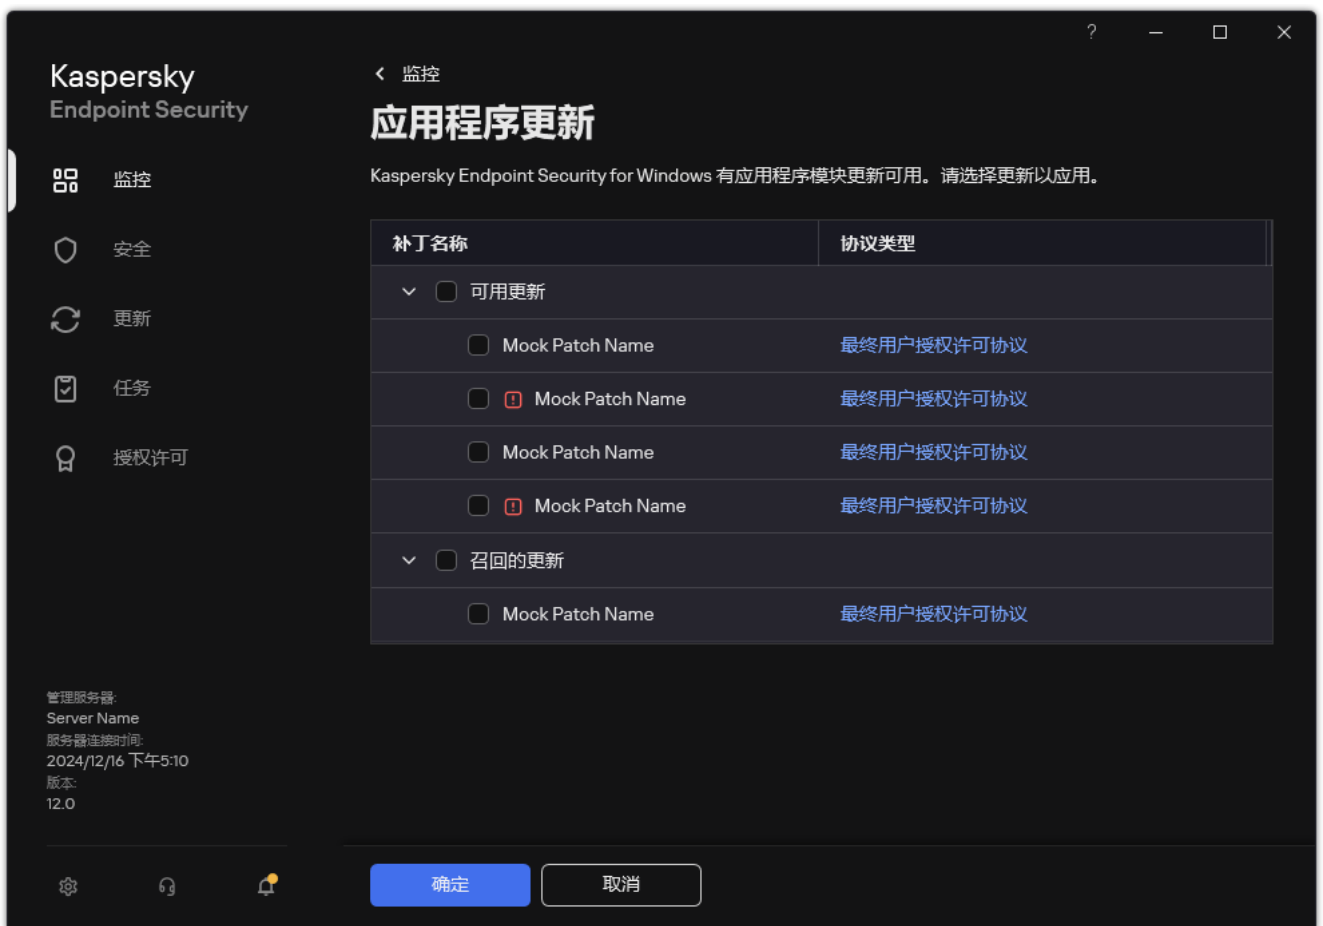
?

Kaspersky
Endpoint Security

监控
安全
更新
任务
授权许可

管理服务器:
Server Name
服务器连接时间:
2024/12/16 下午5:10
版本:
12.0

监控
应用程序更新

Kaspersky Endpoint Security for Windows 有应用程序模块更新可用。请选择更新以应用。

| 补丁名称 | 协议类型 |
|---|---|
| 可用更新 | |
| Mock Patch Name | 最终用户授权许可协议 |
| Mock Patch Name | 最终用户授权许可协议 |
| Mock Patch Name | 最终用户授权许可协议 |
| Mock Patch Name | 最终用户授权许可协议 |
| 召回的更新 | |
| Mock Patch Name | 最终用户授权许可协议 |

确定
取消